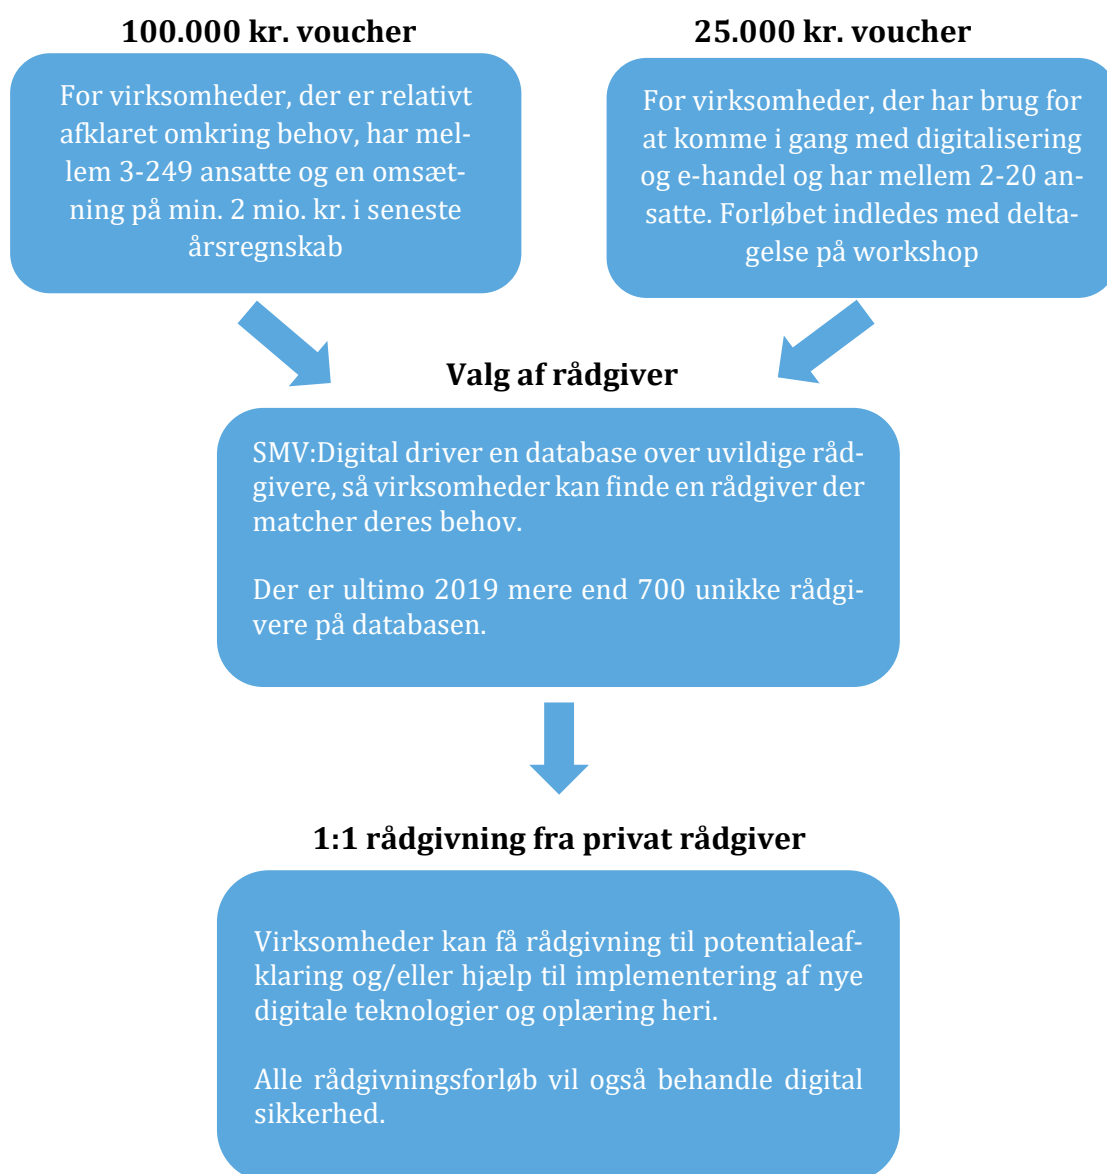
100.000 kr. voucher

For virksomheder, der er relativt afklaret omkring behov, har mellem 3-249 ansatte og en omsætning på min. 2 mio. kr. i seneste årsregnskab

25.000 kr. voucher

For virksomheder, der har brug for at komme i gang med digitalisering og e-handel og har mellem 2-20 ansatte. Forløbet indledes med deltagelse på workshop

Valg af rådgiver

SMV:Digital driver en database over uvildige rådgivere, så virksomheder kan finde en rådgiver der matcher deres behov.

Der er ultimo 2019 mere end 700 unikke rådgivere på databasen.

1:1 rådgivning fra privat rådgiver

Virksomheder kan få rådgivning til potentialeafklaring og/eller hjælp til implementering af nye digitale teknologier og oplæring heri.

Alle rådgivningsforløb vil også behandle digital sikkerhed.